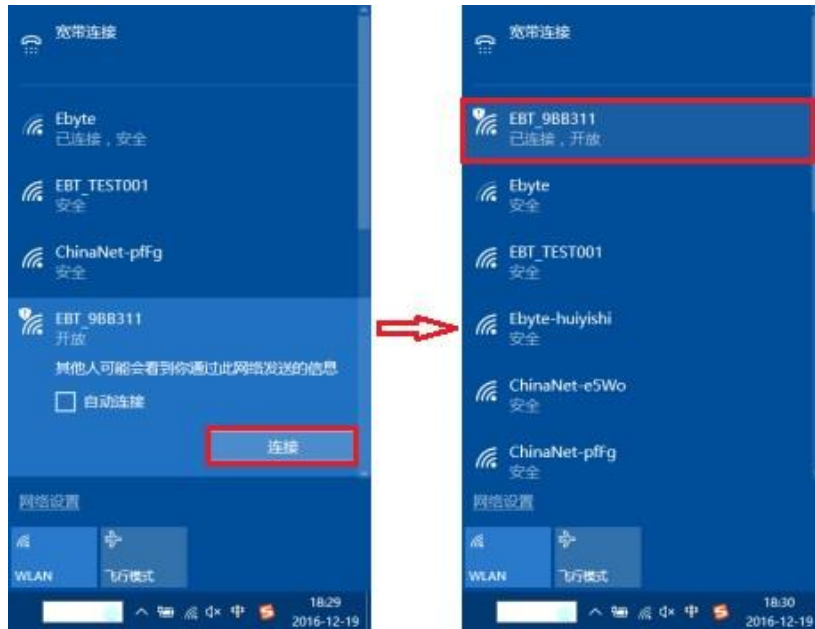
宽带连接

Ebyte
已连接，安全

EBT_TEST001
安全

ChinaNet-pfFg
安全

EBT_9BB311
开放

其他人可能会看到你通过此网络发送的信息

自动连接

连接

网络设置

WLAN

飞行模式

中

18:29
2016-12-19

宽带连接

EBT_9BB311
已连接，开放

Ebyte
安全

EBT_TEST001
安全

Ebyte-huiyishi
安全

ChinaNet-e5Wo
安全

ChinaNet-pfFg
安全

网络设置

WLAN

飞行模式

中

18:30
2016-12-19